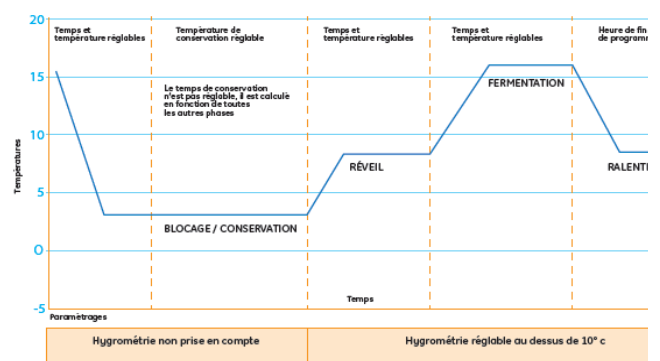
20

15

10

5

0

-5

Températures

Temps et température réglables

Température de conservation réglable

Le temps de conservation n'est pas réglable, il est calculé en fonction de toutes les autres phases

BLOCAGE / CONSERVATION

Temps et température réglables

RÉVEIL

Temps et température réglables

FERMENTATION

Heure de fin de programm

RALENTI

Temps

Paramétrages

Hygrométrie non prise en compte

Hygrométrie réglable au dessus de 10° c